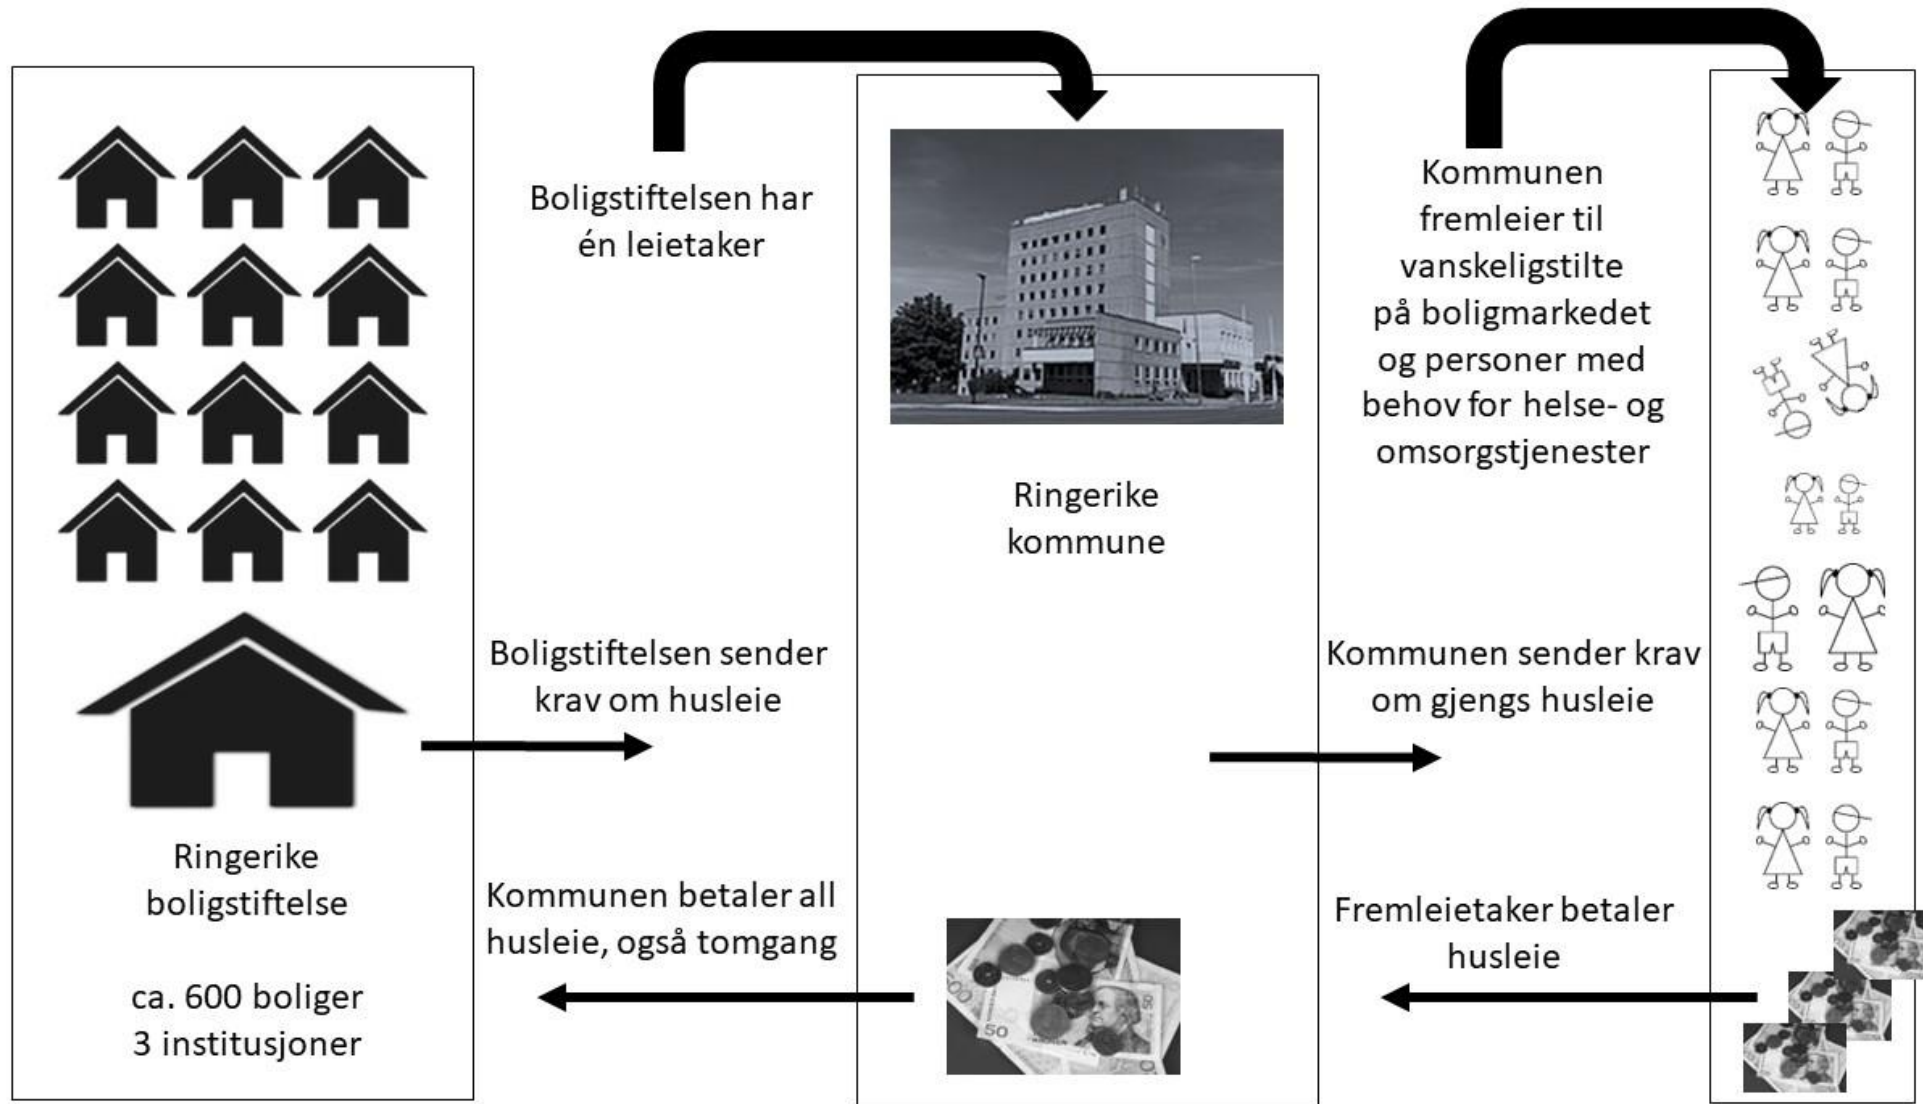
Boligstiftelsen har én leietaker

Kommunen fremleier til vanskeligstilte på boligmarkedet og personer med behov for helse- og omsorgstjenester

Ringerike kommune

Boligstiftelsen sender krav om husleie

Kommunen sender krav om gjengs husleie

Ringerike boligstiftelse

ca. 600 boliger
3 institusjoner

Kommunen betaler all husleie, også tomgang

Fremleietaker betaler husleie